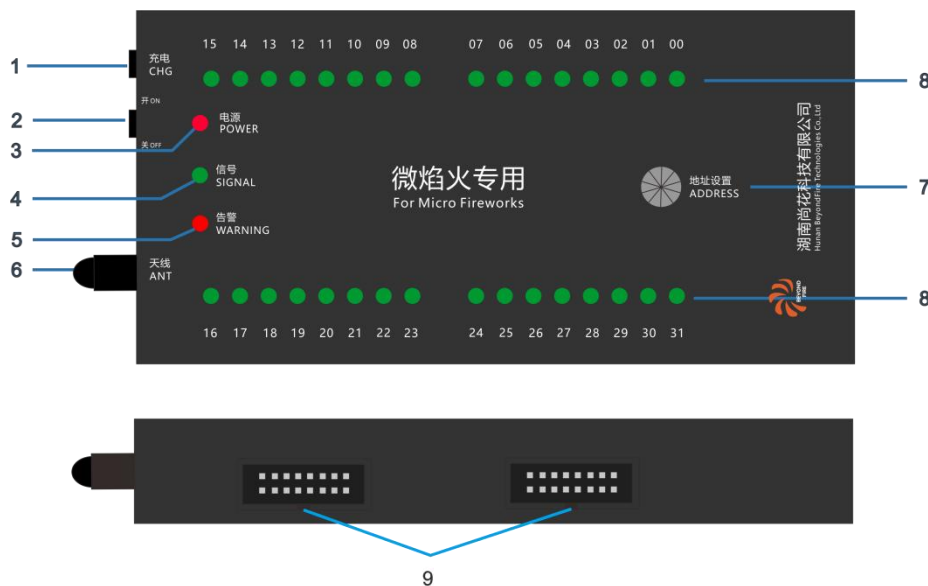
1

充电
CHG

2

开 ON

关 OFF

3

电源
POWER

4

信号
SIGNAL

5

告警
WARNING

6

天线
ANT

15 14 13 12 11 10 09 08

07 06 05 04 03 02 01 00

8

微焰火专用
For Micro Fireworks

地址设置
ADDRESS

7

湖南尚花科技有限公司
Hunan BeyondFire Technologies Co.,Ltd

8

16 17 18 19 20 21 22 23

24 25 26 27 28 29 30 31

9